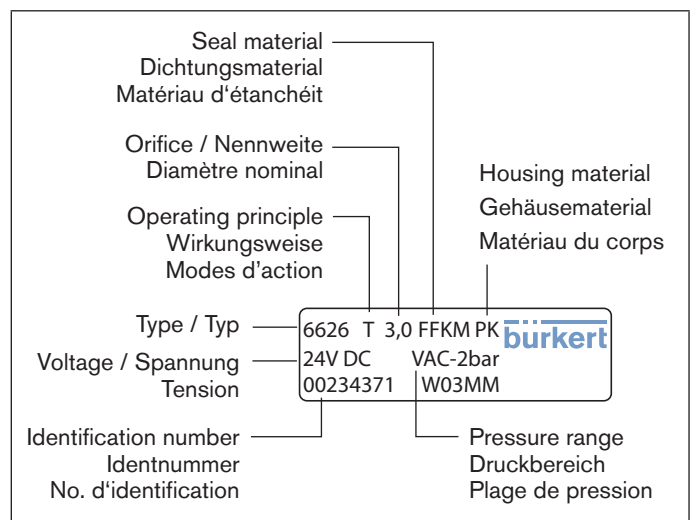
Seal material
Dichtungsmaterial
Matériau d'étanchéit

Orifice / Nennweite
Diamètre nominal

Housing material
Gehäusematerial
Matériau du corps

Operating principle
Wirkungsweise
Modes d'action

Type / Typ

Voltage / Spannung
Tension

6626 T 3,0 FFKM PK bürkert
24V DC VAC-2bar
00234371 W03MM

Identification number
Identnummer
No. d'identification

Pressure range
Druckbereich
Plage de pression